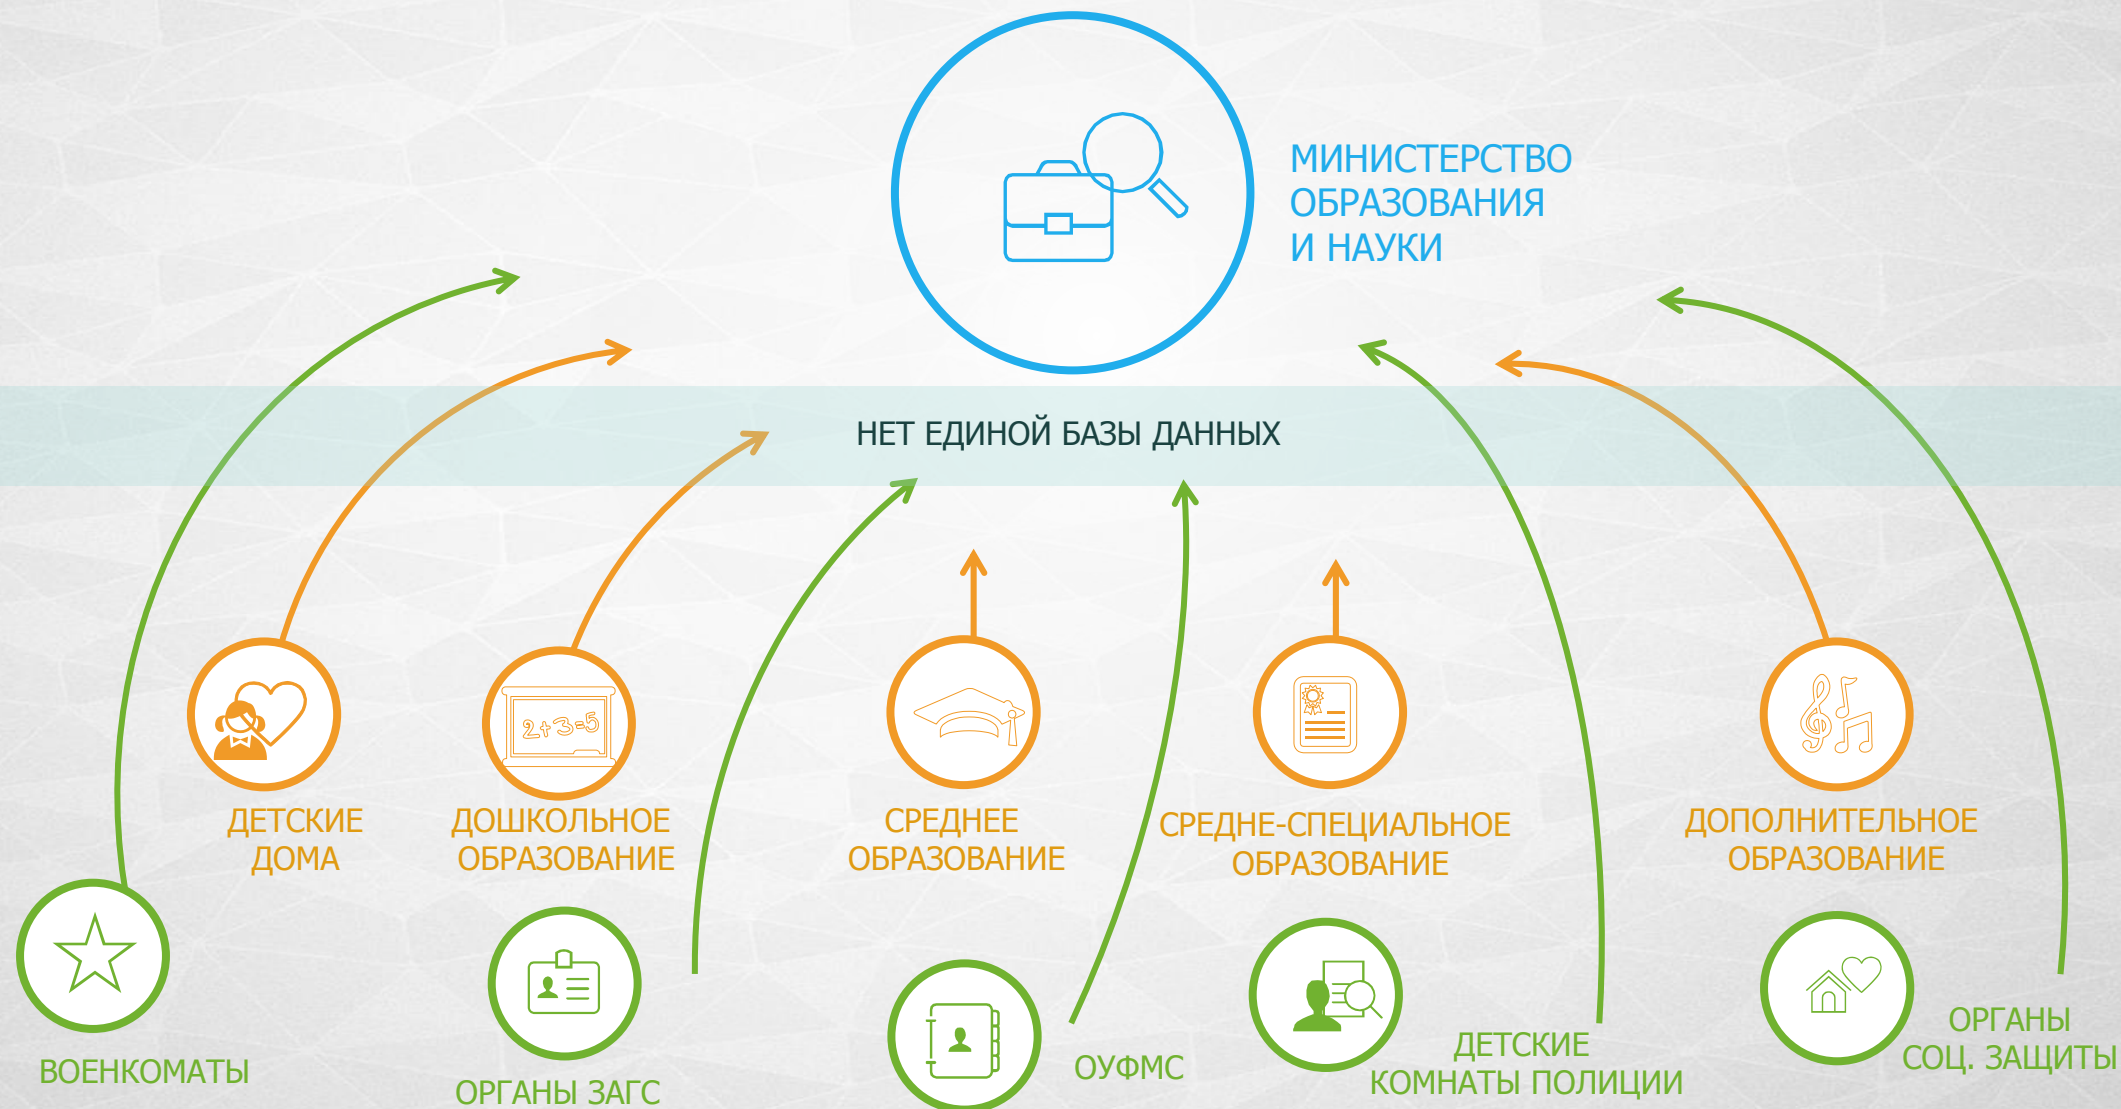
МИНИСТЕРСТВО ОБРАЗОВАНИЯ И НАУКИ

НЕТ ЕДИНОЙ БАЗЫ ДАННЫХ

2+3=5

ДЕТСКИЕ ДОМА

ДОШКОЛЬНОЕ ОБРАЗОВАНИЕ

СРЕДНЕЕ ОБРАЗОВАНИЕ

СРЕДНЕ-СПЕЦИАЛЬНОЕ ОБРАЗОВАНИЕ

ДОПОЛНИТЕЛЬНОЕ ОБРАЗОВАНИЕ

ВОЕНКОМАТЫ

ОРГАНЫ ЗАГС

ОУФМС

ДЕТСКИЕ КОМНАТЫ ПОЛИЦИИ

ОРГАНЫ СОЦ. ЗАЩИТЫ